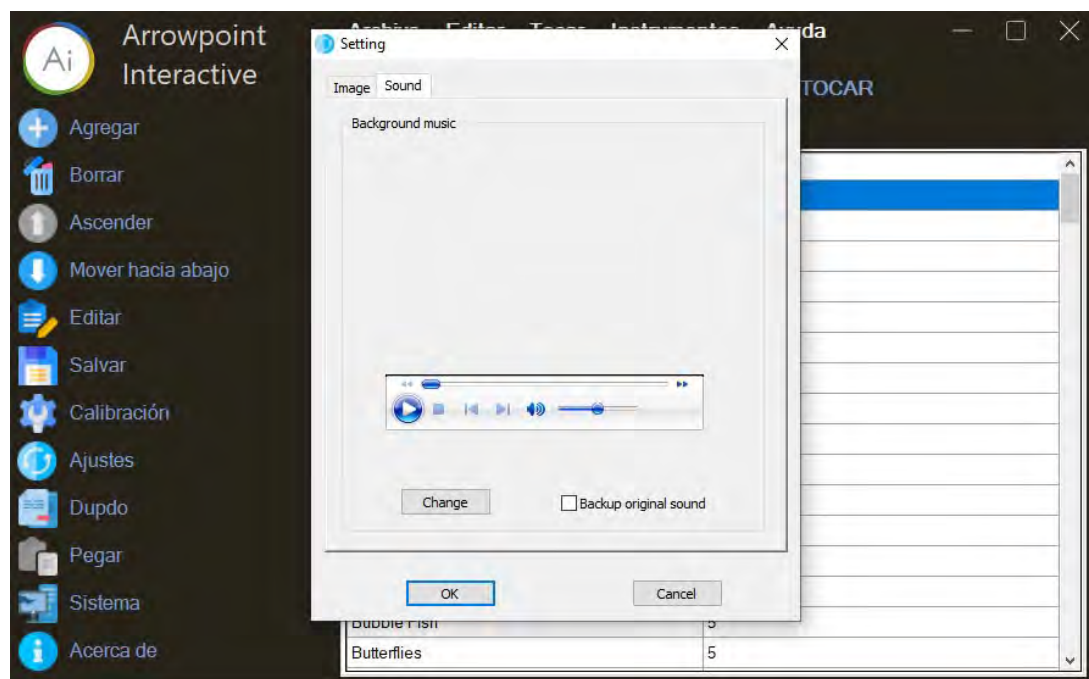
Ai Arrowpoint Interactive

Agregar
Borrar
Ascender
Mover hacia abajo
Editar
Salvar
Calibración
Ajustes
Dupdo
Pegar
Sistema
Acerca de

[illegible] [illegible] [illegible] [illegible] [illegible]uda

TOCAR

Setting

Image
Sound

Background music

Change
Backup original sound

OK
Cancel

Bubble Fish | 5
Butterflies | 5